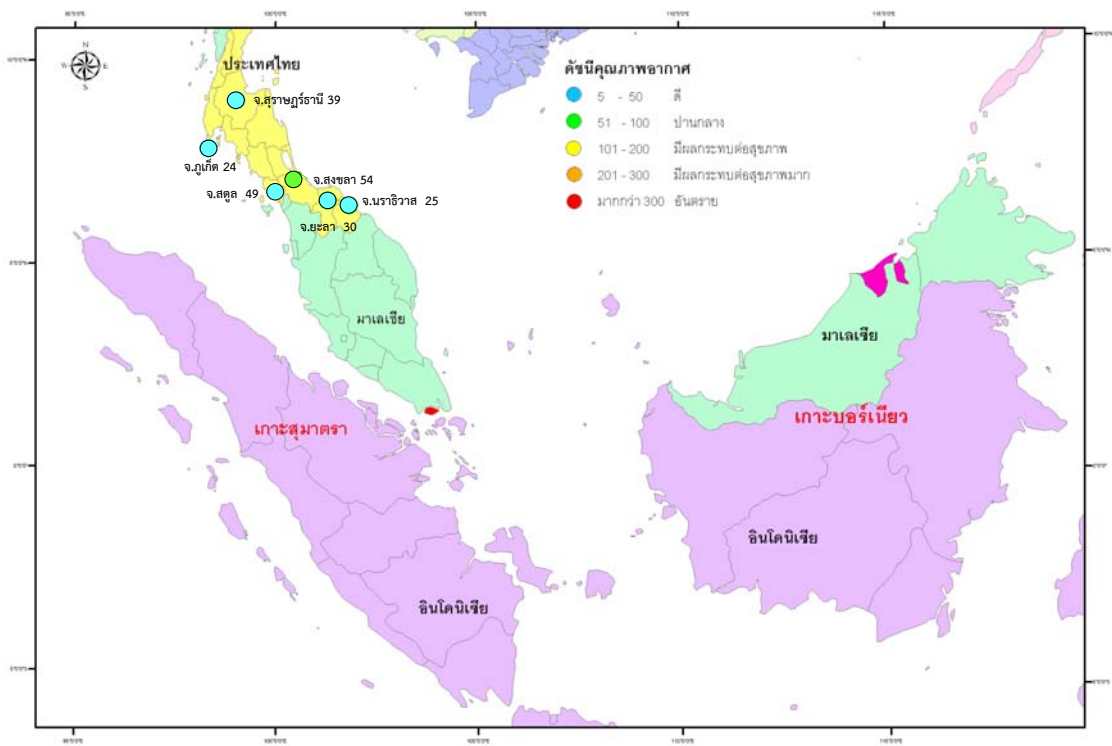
ประเทศไทย

จ.สุราษฎร์ธานี 39

จ.ภูเก็ต 24

จ.สงขลา 54

จ.สตูล 49

จ.นราธิวาส 25

จ.ยะลา 30

ดัชนีคุณภาพอากาศ

5 - 50 ดี

51 - 100 ปานกลาง

101 - 200 มีผลกระทบต่อสุขภาพ

201 - 300 มีผลกระทบต่อสุขภาพมาก

มากกว่า 300 อันตราย

มาเลเซีย

มาเลเซีย

เกาะสุมาตรา

เกาะบอร์เนียว

อินโดนีเซีย

อินโดนีเซีย